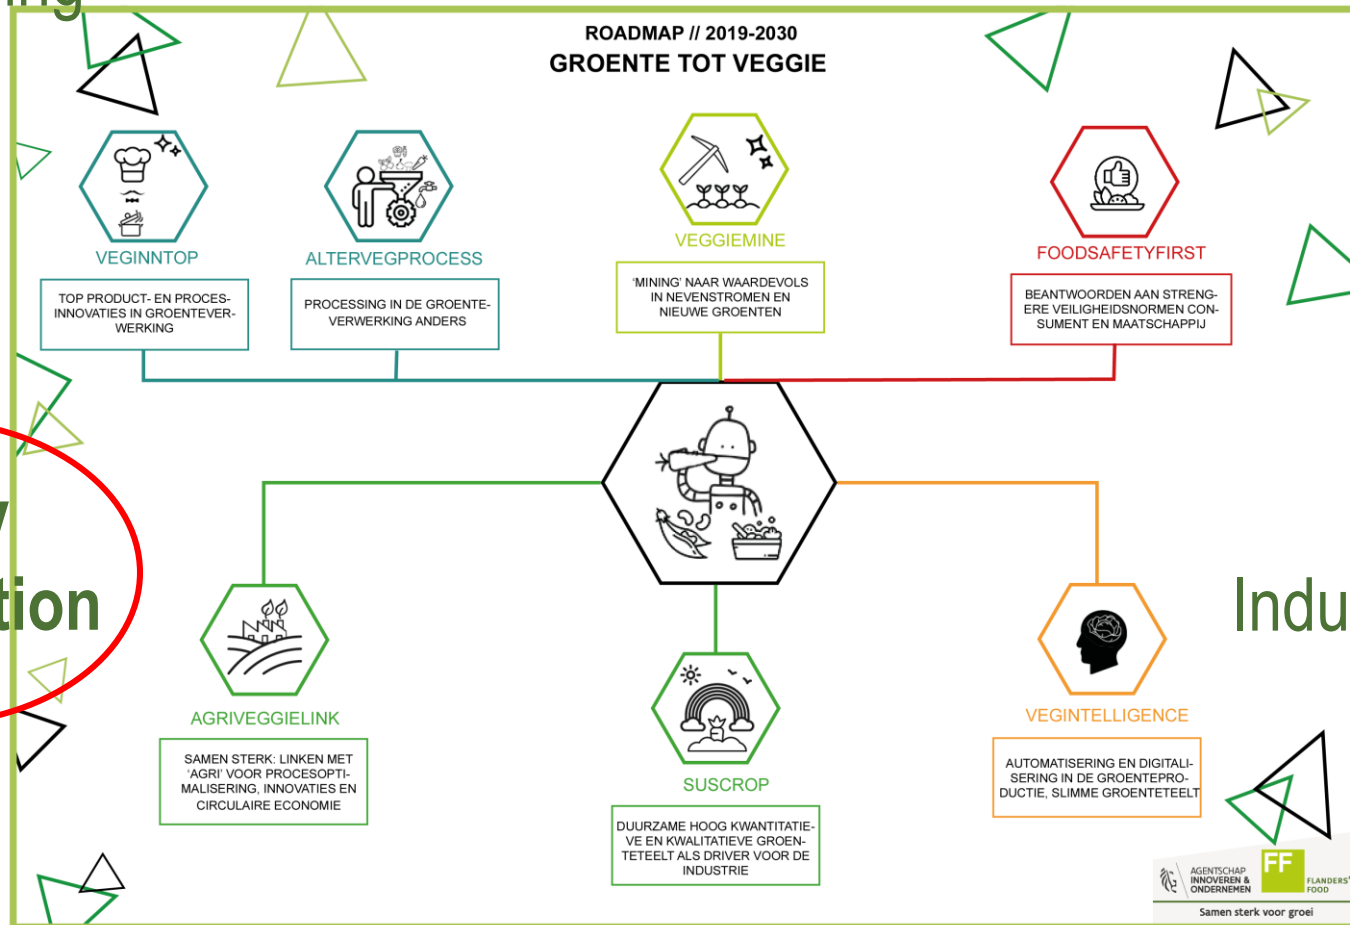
ROADMAP // 2019-2030
GROENTE TOT VEGGIE

VEGINNTOP
TOP PRODUCT- EN PROCES-INNOVATIES IN GROENTEVERWERKING

ALTERVEGPROCESS
PROCESSING IN DE GROENTEVERWERKING ANDERS

VEGGIEMINE
'MINING' NAAR WAARDEVOLS IN NEVENSTROMEN EN NIEUWE GROENTEN

FOODSAFETYFIRST
BEANTWOORDEN AAN STRENGERE VEILIGHEIDSNORMEN CONSUMENT EN MAATSCHAPPIJ

tion

Indu

AGRIVEGGIELINK
SAMEN STERK: LINKEN MET 'AGRI' VOOR PROCESOPTIMALISERING, INNOVATIES EN CIRCULAIRE ECONOMIE

SUSCROP
DUURZAME HOOG KWANTITATIEVE EN KWALITATIEVE GROENTETEELT ALS DRIVER VOOR DE INDUSTRIE

VEGINTELLIGENCE
AUTOMATISERING EN DIGITALISERING IN DE GROENTEPRODUCTIE, SLIMME GROENTETEELT

AGENTSCHAP INNOVEREN & ONDERNEMEN
FF FLANDERS' FOOD
Samen sterk voor groei